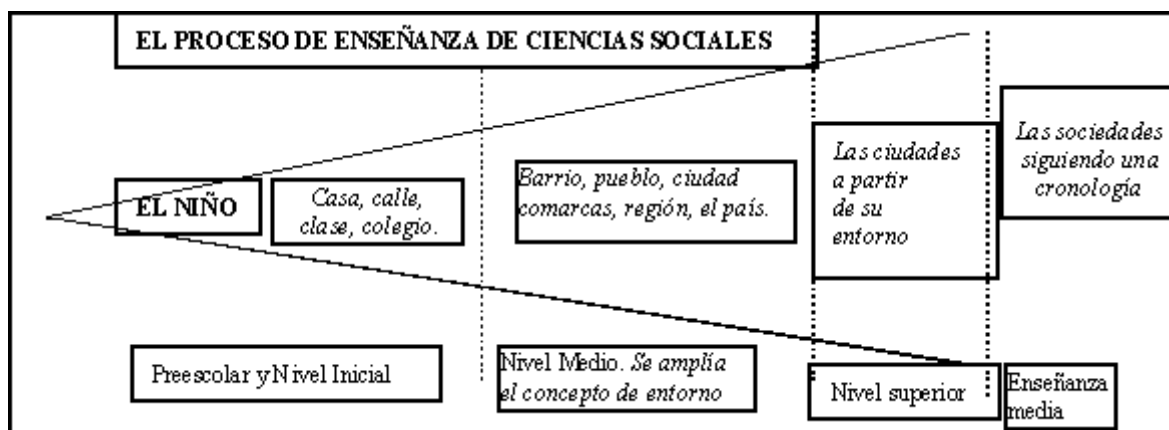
EL PROCESO DE ENSEÑANZA DE CIENCIAS SOCIALES

EL NIÑO

Casa, calle, clase, colegio.

Barrio, pueblo, ciudad comarcas, región, el país.

Las ciudades a partir de su entorno

Las sociedades siguiendo una cronología

Preescolar y Nivel Inicial

Nivel Medio. Se amplía el concepto de entorno

Nivel superior

Enseñanza media